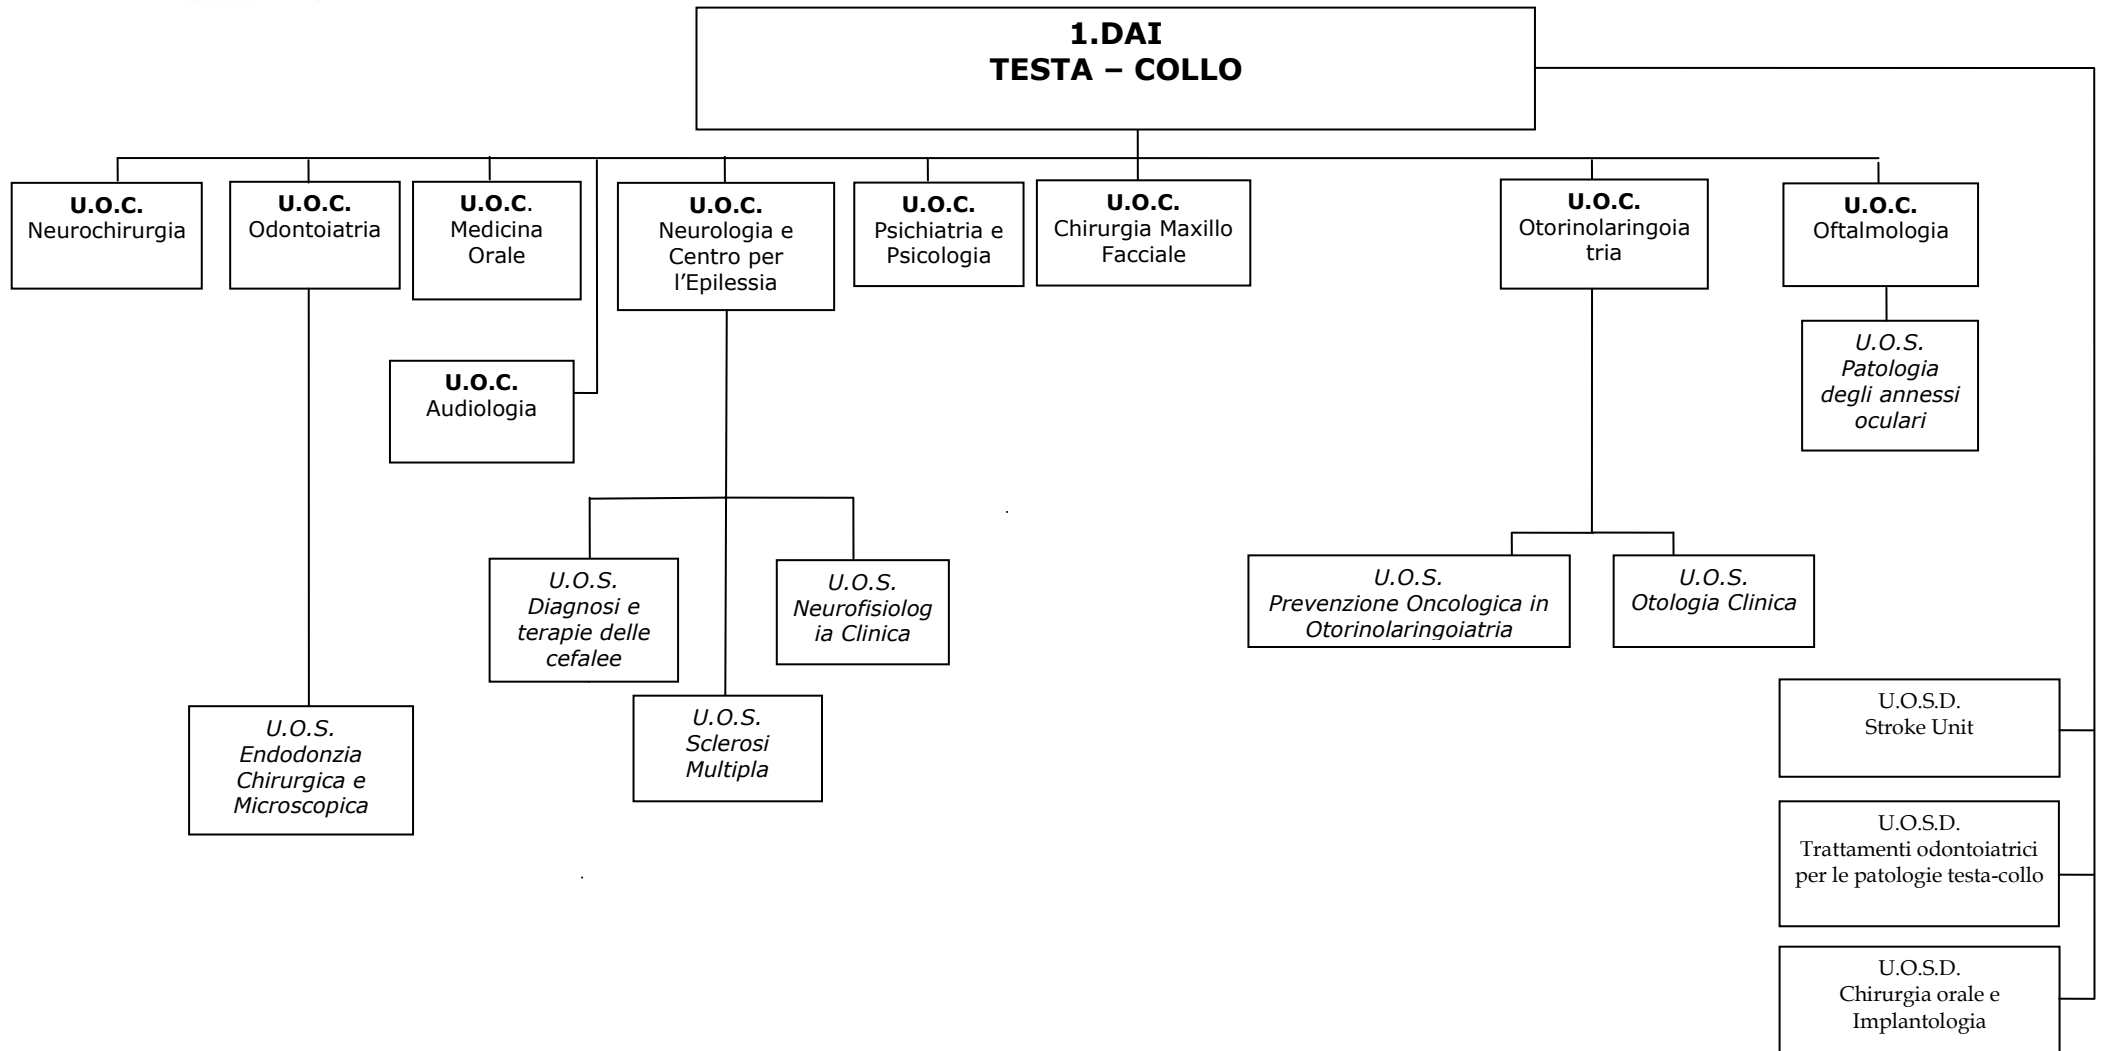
1.DAI
TESTA – COLLO

U.O.C.
Neurochirurgia

U.O.C.
Odontoiatria

U.O.C.
Medicina Orale

U.O.C.
Neurologia e Centro per l'Epilessia

U.O.C.
Psichiatria e Psicologia

U.O.C.
Chirurgia Maxillo Facciale

U.O.C.
Otorinolaringoiatria

U.O.C.
Oftalmologia

U.O.S.
Patologia degli annessi oculari

U.O.C.
Audiologia

U.O.S.
Diagnosi e terapie delle cefalee

U.O.S.
Neurofisiologia Clinica

U.O.S.
Prevenzione Oncologica in Otorinolaringoiatria

U.O.S.
Otologia Clinica

U.O.S.
Endodonzia Chirurgica e Microscopica

U.O.S.
Sclerosi Multipla

U.O.S.D.
Stroke Unit

U.O.S.D.
Trattamenti odontoiatrici per le patologie testa-collo

U.O.S.D.
Chirurgia orale e Implantologia